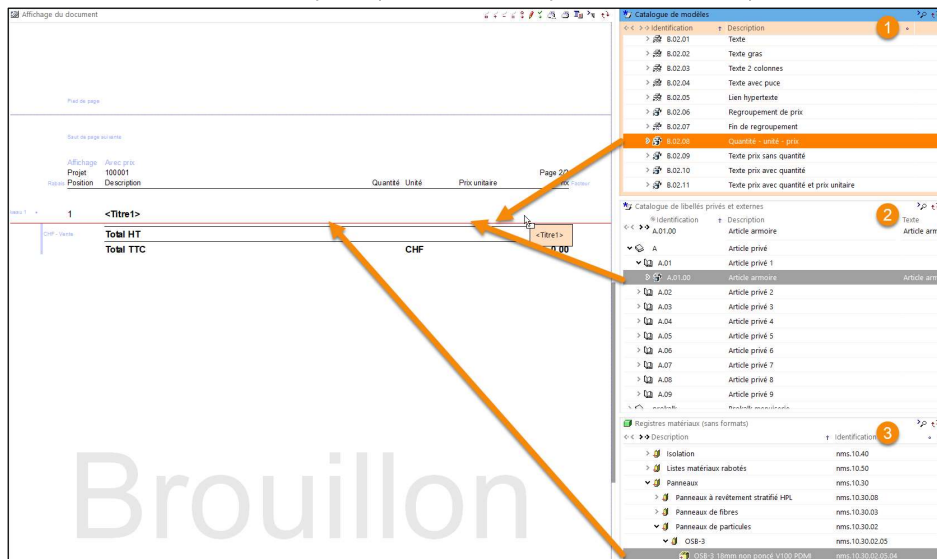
Affichage du document

Pied de page

Saut de page suivante

Affichage Avec prix
Projet 100001
Position Description Quantité Unité Prix unitaire Page 2/2
Prix

1 <Titre1>

Total HT <Titre1>
Total TTC CHF 0.00

Brouillon

Catalogue de modèles
Identification Description
B.02.01 Texte
B.02.02 Texte gras
B.02.03 Texte 2 colonnes
B.02.04 Texte avec puce
B.02.05 Lien hypertexte
B.02.06 Regroupement de prix
B.02.07 Fin de regroupement
B.02.08 Quantité - unité - prix
B.02.09 Texte prix sans quantité
B.02.10 Texte prix avec quantité
B.02.11 Texte prix avec quantité et prix unitaire

1

Catalogue de libellés privés et externes
Identification Description Texte
A.01.00 Article armoire Article arm
A Article privé
A.01 Article privé 1
A.01.00 Article armoire Article arm
A.02 Article privé 2
A.03 Article privé 3
A.04 Article privé 4
A.05 Article privé 5
A.06 Article privé 6
A.07 Article privé 7
A.08 Article privé 8
A.09 Article privé 9

2

Registres matériaux (sans formats)
Description Identification
Isolation nms.10.40
Listes matériaux rabotés nms.10.50
Panneaux nms.10.30
Panneaux à revêtement stratifié HPL nms.10.30.08
Panneaux de fibres nms.10.30.03
Panneaux de particules nms.10.30.02
OSB-3 nms.10.30.02.05
OSB-3 18mm non poncé V100 PDMI nms.10.30.02.05.04

3